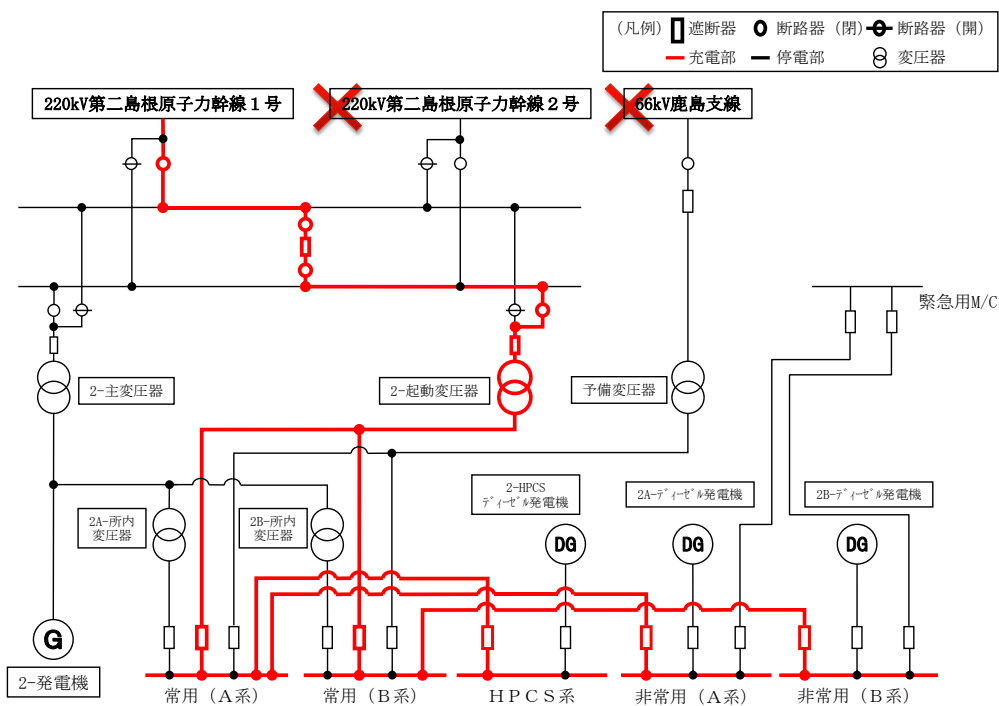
（凡例） 遮断器 断路器（閉） 断路器（開）
充電部 停電部 変圧器

220kV第二島根原子力幹線１号

220kV第二島根原子力幹線２号

66kV鹿島支線

緊急用M/C

2-主変圧器

2-起動変圧器

予備変圧器

2-HPCS
ﾃﾞｨｰｾﾞﾙ発電機

2A-ﾃﾞｨｰｾﾞﾙ発電機

2B-ﾃﾞｨｰｾﾞﾙ発電機

2A-所内
変圧器

2B-所内
変圧器

DG

DG

DG

G

2-発電機

常用（A系）

常用（B系）

HPCS系

非常用（A系）

非常用（B系）